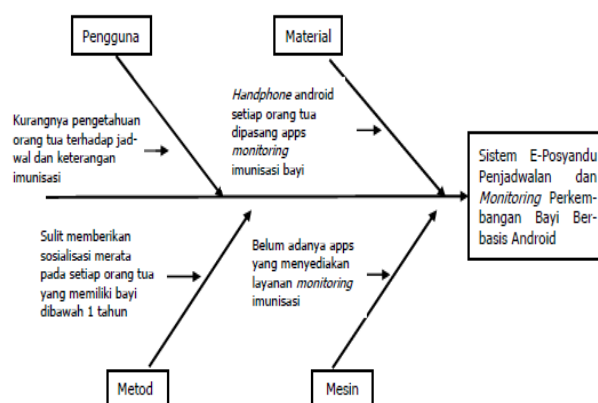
Pengguna

Material

Kurangnya pengetahuan orang tua terhadap jadwal dan keterangan imunisasi

Handphone android setiap orang tua dipasang apps monitoring imunisasi bayi

Sistem E-Posyandu Penjadwalan dan Monitoring Perkembangan Bayi Berbasis Android

Sulit memberikan sosialisasi merata pada setiap orang tua yang memiliki bayi dibawah 1 tahun

Belum adanya apps yang menyediakan layanan monitoring imunisasi

Metod

Mesin